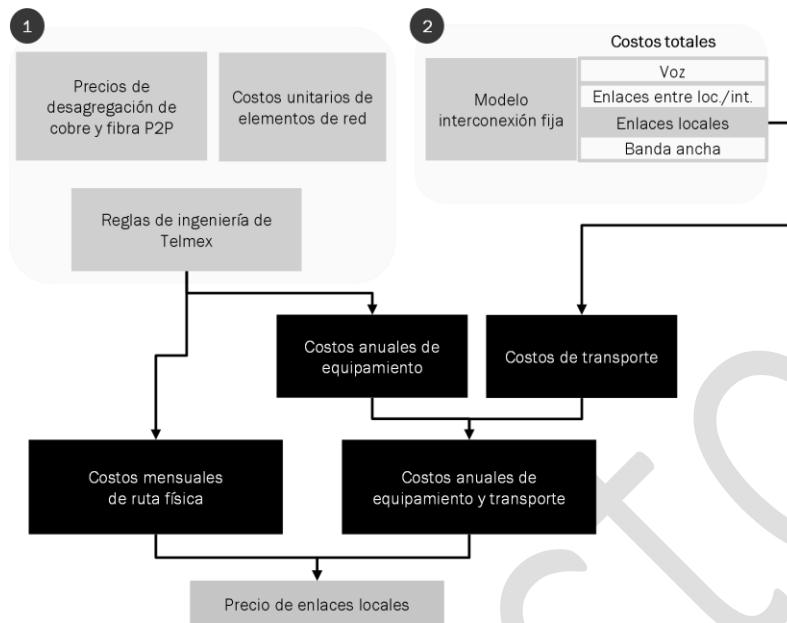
1

Precios de desagregación de cobre y fibra P2P

Costos unitarios de elementos de red

Reglas de ingeniería de Telmex

2

Costos totales

Modelo interconexión fija

Voz

Enlaces entre loc./int.

Enlaces locales

Banda ancha

Costos anuales de equipamiento

Costos de transporte

Costos mensuales de ruta física

Costos anuales de equipamiento y transporte

Precio de enlaces locales